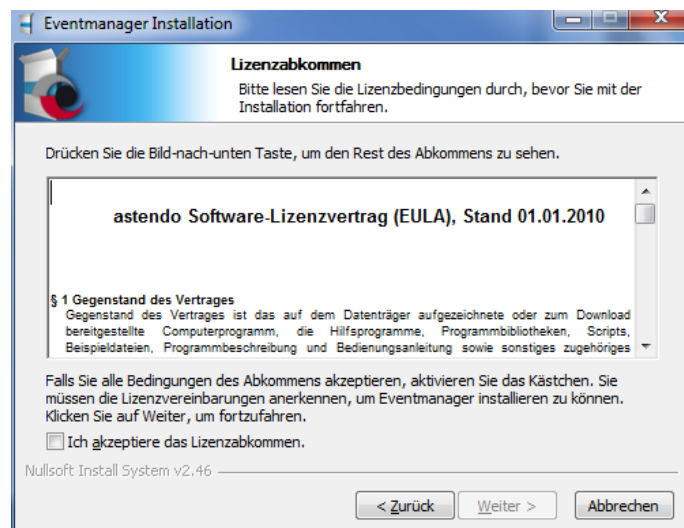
Eventmanager Installation

Lizenzabkommen

Bitte lesen Sie die Lizenzbedingungen durch, bevor Sie mit der Installation fortfahren.

Drücken Sie die Bild-nach-unten Taste, um den Rest des Abkommens zu sehen.

astendo Software-Lizenzvertrag (EULA), Stand 01.01.2010

§ 1 Gegenstand des Vertrages

Gegenstand des Vertrages ist das auf dem Datenträger aufgezeichnete oder zum Download bereitgestellte Computerprogramm, die Hilfsprogramme, Programmbibliotheken, Scripts, Beispieldateien, Programmbeschreibung und Bedienungsanleitung sowie sonstiges zugehöriges

Falls Sie alle Bedingungen des Abkommens akzeptieren, aktivieren Sie das Kästchen. Sie müssen die Lizenzvereinbarungen anerkennen, um Eventmanager installieren zu können. Klicken Sie auf Weiter, um fortzufahren.

Ich akzeptiere das Lizenzabkommen.

Nullsoft Install System v2.46

< Zurück

Weiter >

Abbrechen